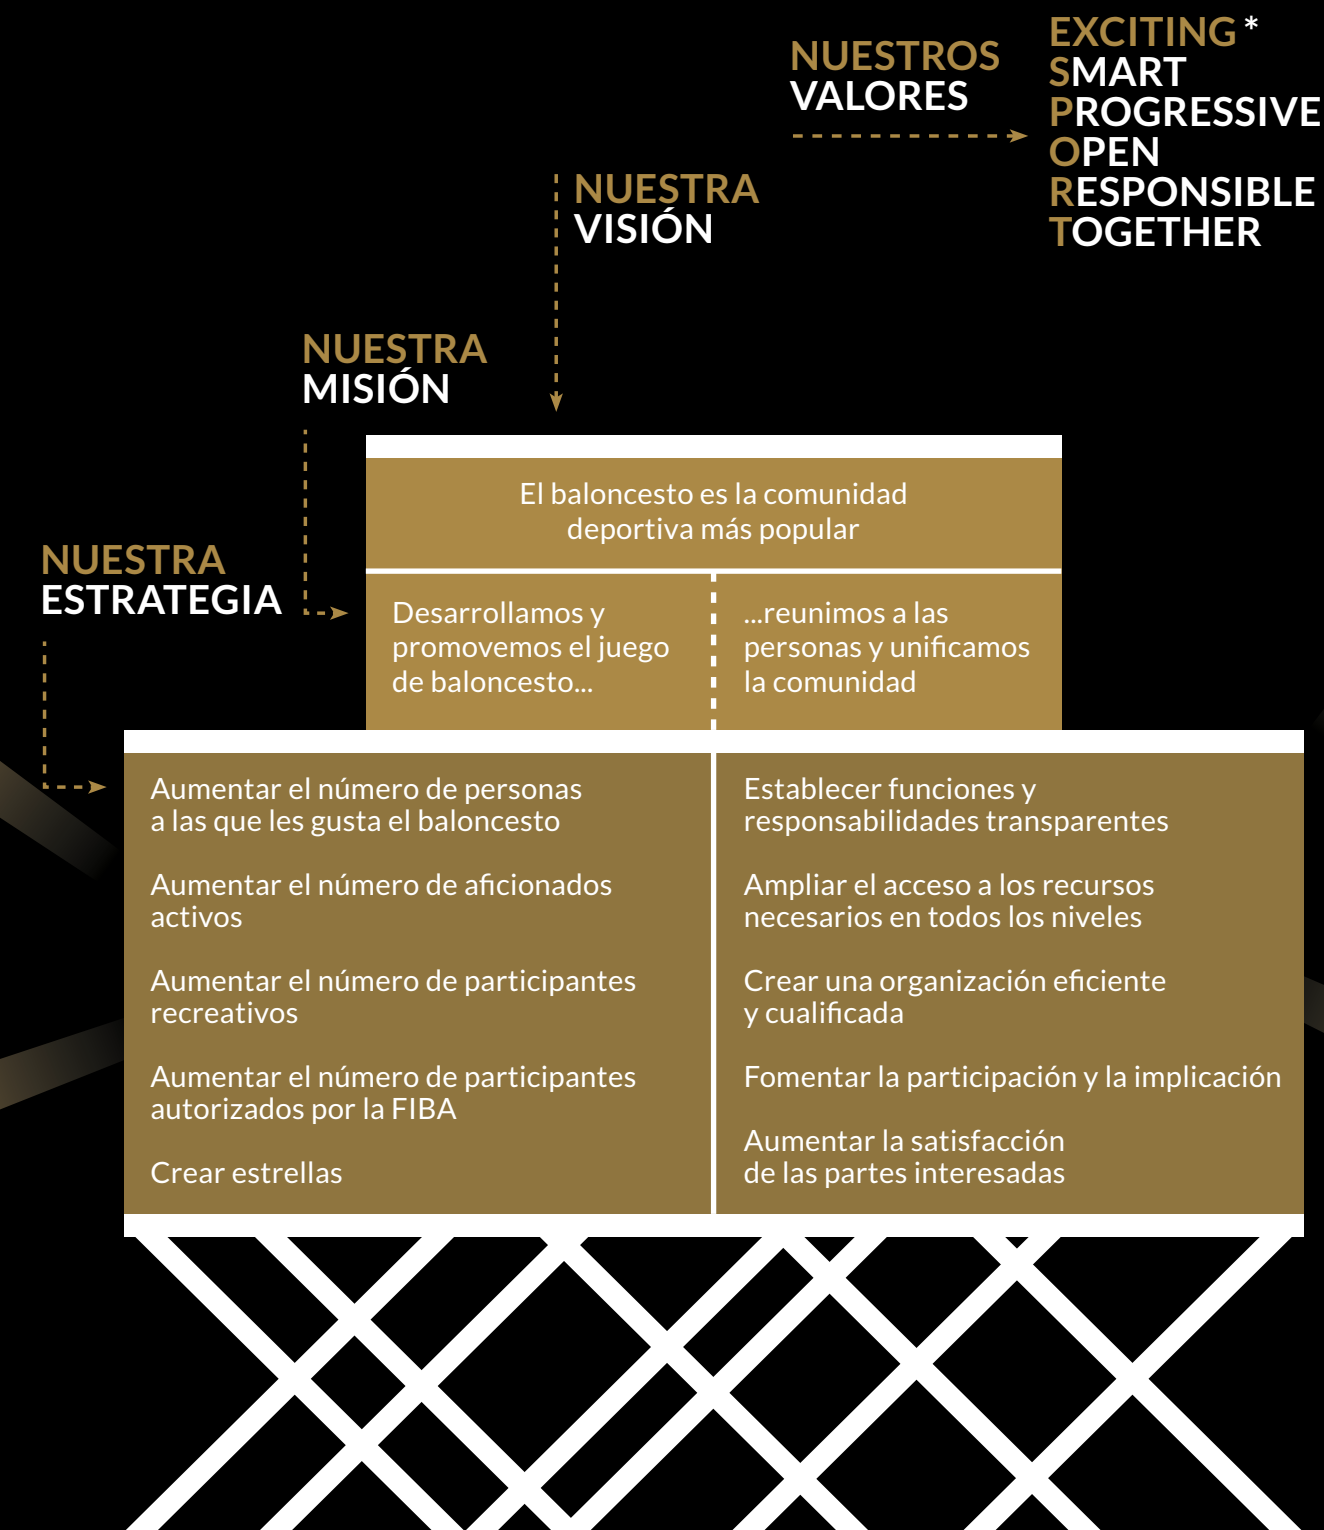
NUESTROS VALORES

EXCITING*
SMART
PROGRESSIVE
OPEN
RESPONSIBLE
TOGETHER

NUESTRA VISIÓN

NUESTRA MISIÓN

NUESTRA ESTRATEGIA

El baloncesto es la comunidad deportiva más popular

Desarrollamos y promovemos el juego de baloncesto...

...reunimos a las personas y unificamos la comunidad

Aumentar el número de personas a las que les gusta el baloncesto

Aumentar el número de aficionados activos

Aumentar el número de participantes recreativos

Aumentar el número de participantes autorizados por la FIBA

Crear estrellas

Establecer funciones y responsabilidades transparentes

Ampliar el acceso a los recursos necesarios en todos los niveles

Crear una organización eficiente y cualificada

Fomentar la participación y la implicación

Aumentar la satisfacción de las partes interesadas